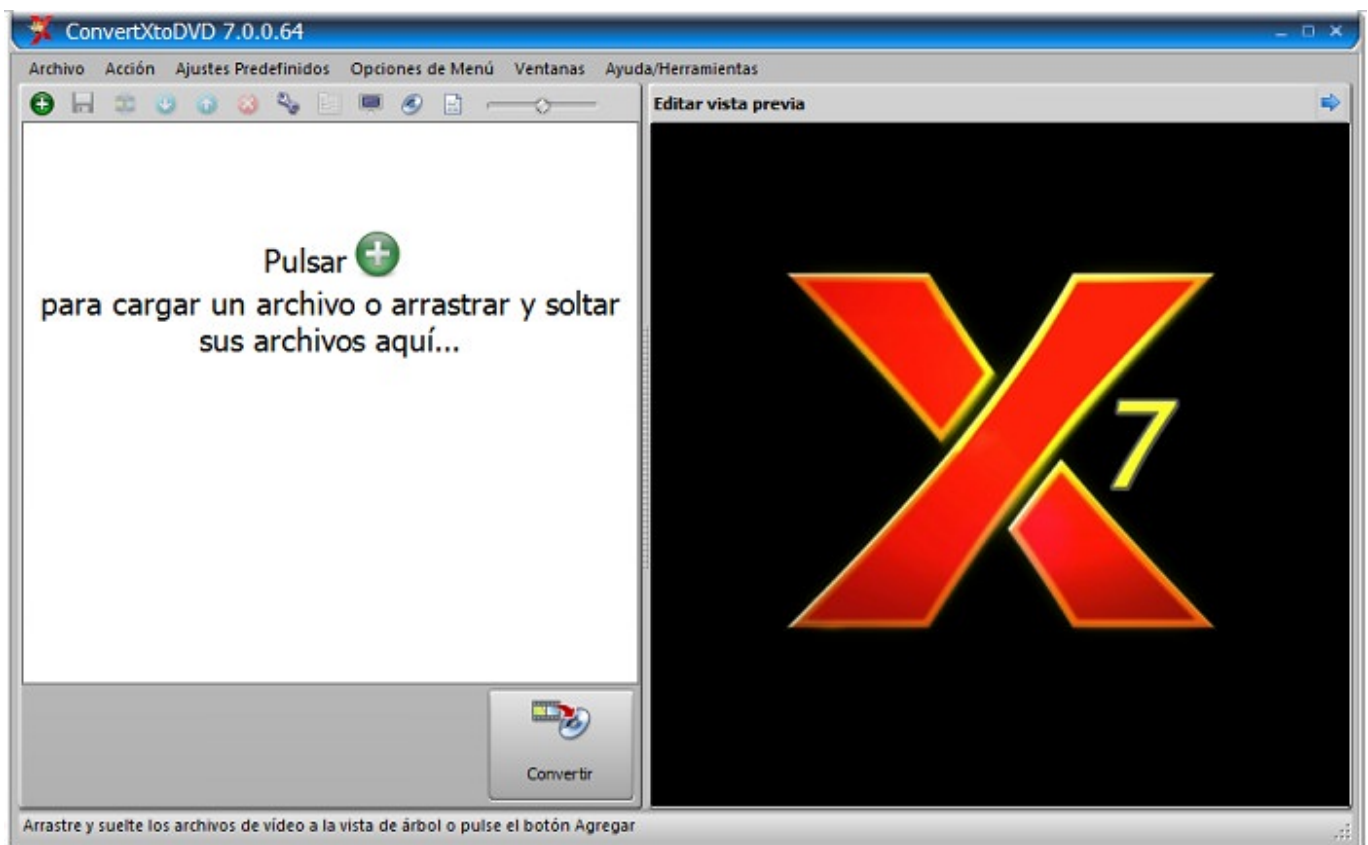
ConvertXtoDVD 7.0.0.64

Archivo Acción Ajustes Predefinidos Opciones de Menú Ventanas Ayuda/Herramientas

Editar vista previa

Pulsar
para cargar un archivo o arrastrar y soltar sus archivos aquí...

X 7

Convertir

Arrastre y suelte los archivos de vídeo a la vista de árbol o pulse el botón Agregar